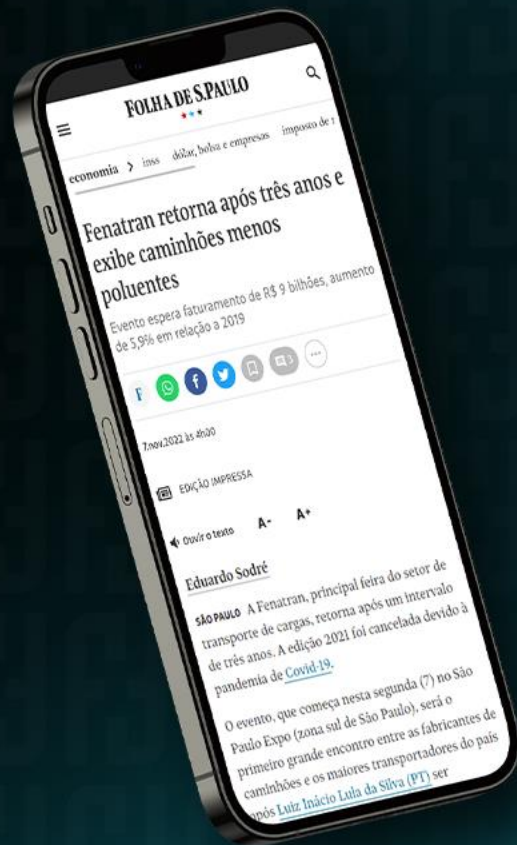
FOLHA DE S.PAULO

economia > inss dólar, bolsa e empresas imposto de r

Fenatran retorna após três anos e exibe caminhões menos poluentes

Evento espera faturamento de R$ 9 bilhões, aumento de 5,9% em relação a 2019

F

7.nov.2022 às 4h00

EDIÇÃO IMPRESSA

Ouvir o texto A- A+

Eduardo Sodré

SÃO PAULO A Fenatran, principal feira do setor de transporte de cargas, retorna após um intervalo de três anos. A edição 2021 foi cancelada devido à pandemia de Covid-19.

O evento, que começa nesta segunda (7) no São Paulo Expo (zona sul de São Paulo), será o primeiro grande encontro entre as fabricantes de caminhões e os maiores transportadores do país após Luiz Inácio Lula da Silva (PT) ser